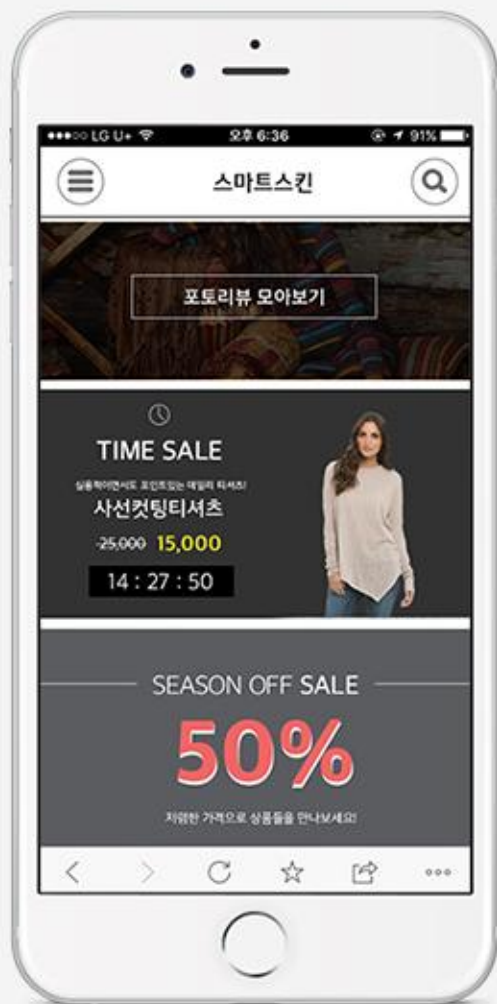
●●●○○ LG U+ 오후 6:36 91%

스마트스킨

포토리뷰 모아보기

TIME SALE

심플하면서도 포인트있는 데일리 티셔츠!

사선컷팅티셔츠

~~25,000~~ 15,000

14 : 27 : 50

SEASON OFF SALE

50%

저렴한 가격으로 상품들을 만나보세요!